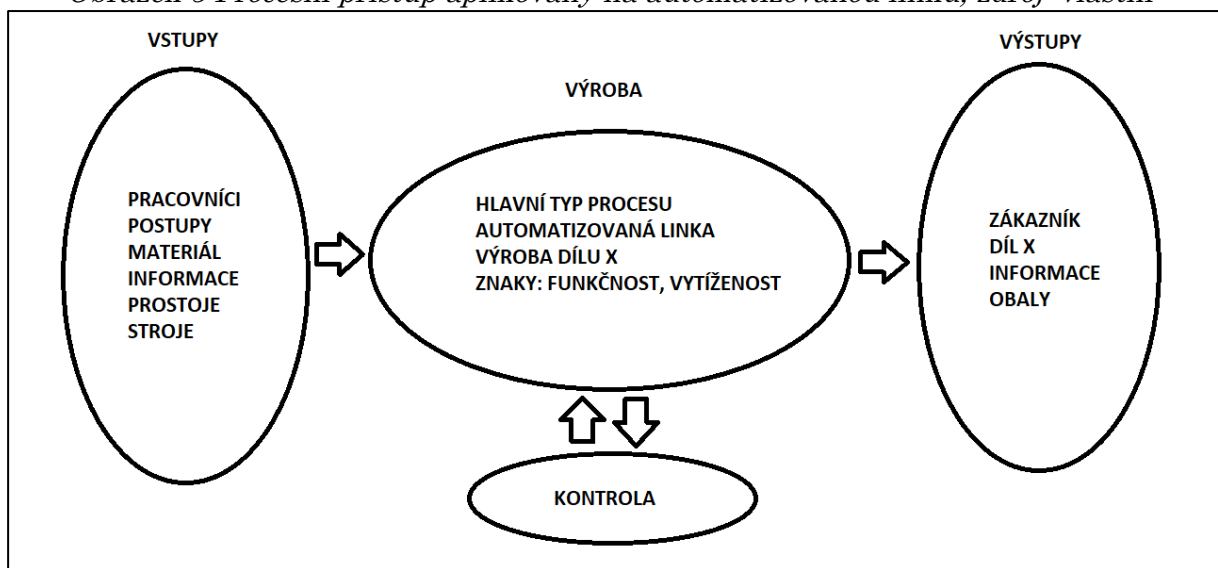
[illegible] Procesní přístup aplikovaný na automatizovanou linku, zdroj: vlastní

VSTUPY

PRACOVNÍCI
POSTUPY
MATERIÁL
INFORMACE
PROSTOJE
STROJE

VÝROBA

HLAVNÍ TYP PROCESU
AUTOMATIZOVANÁ LINKA
VÝROBA DÍLU X
ZNAKY: FUNKČNOST, VYTÍŽENOST

KONTROLA

VÝSTUPY

ZÁKAZNÍK
DÍL X
INFORMACE
OBALY